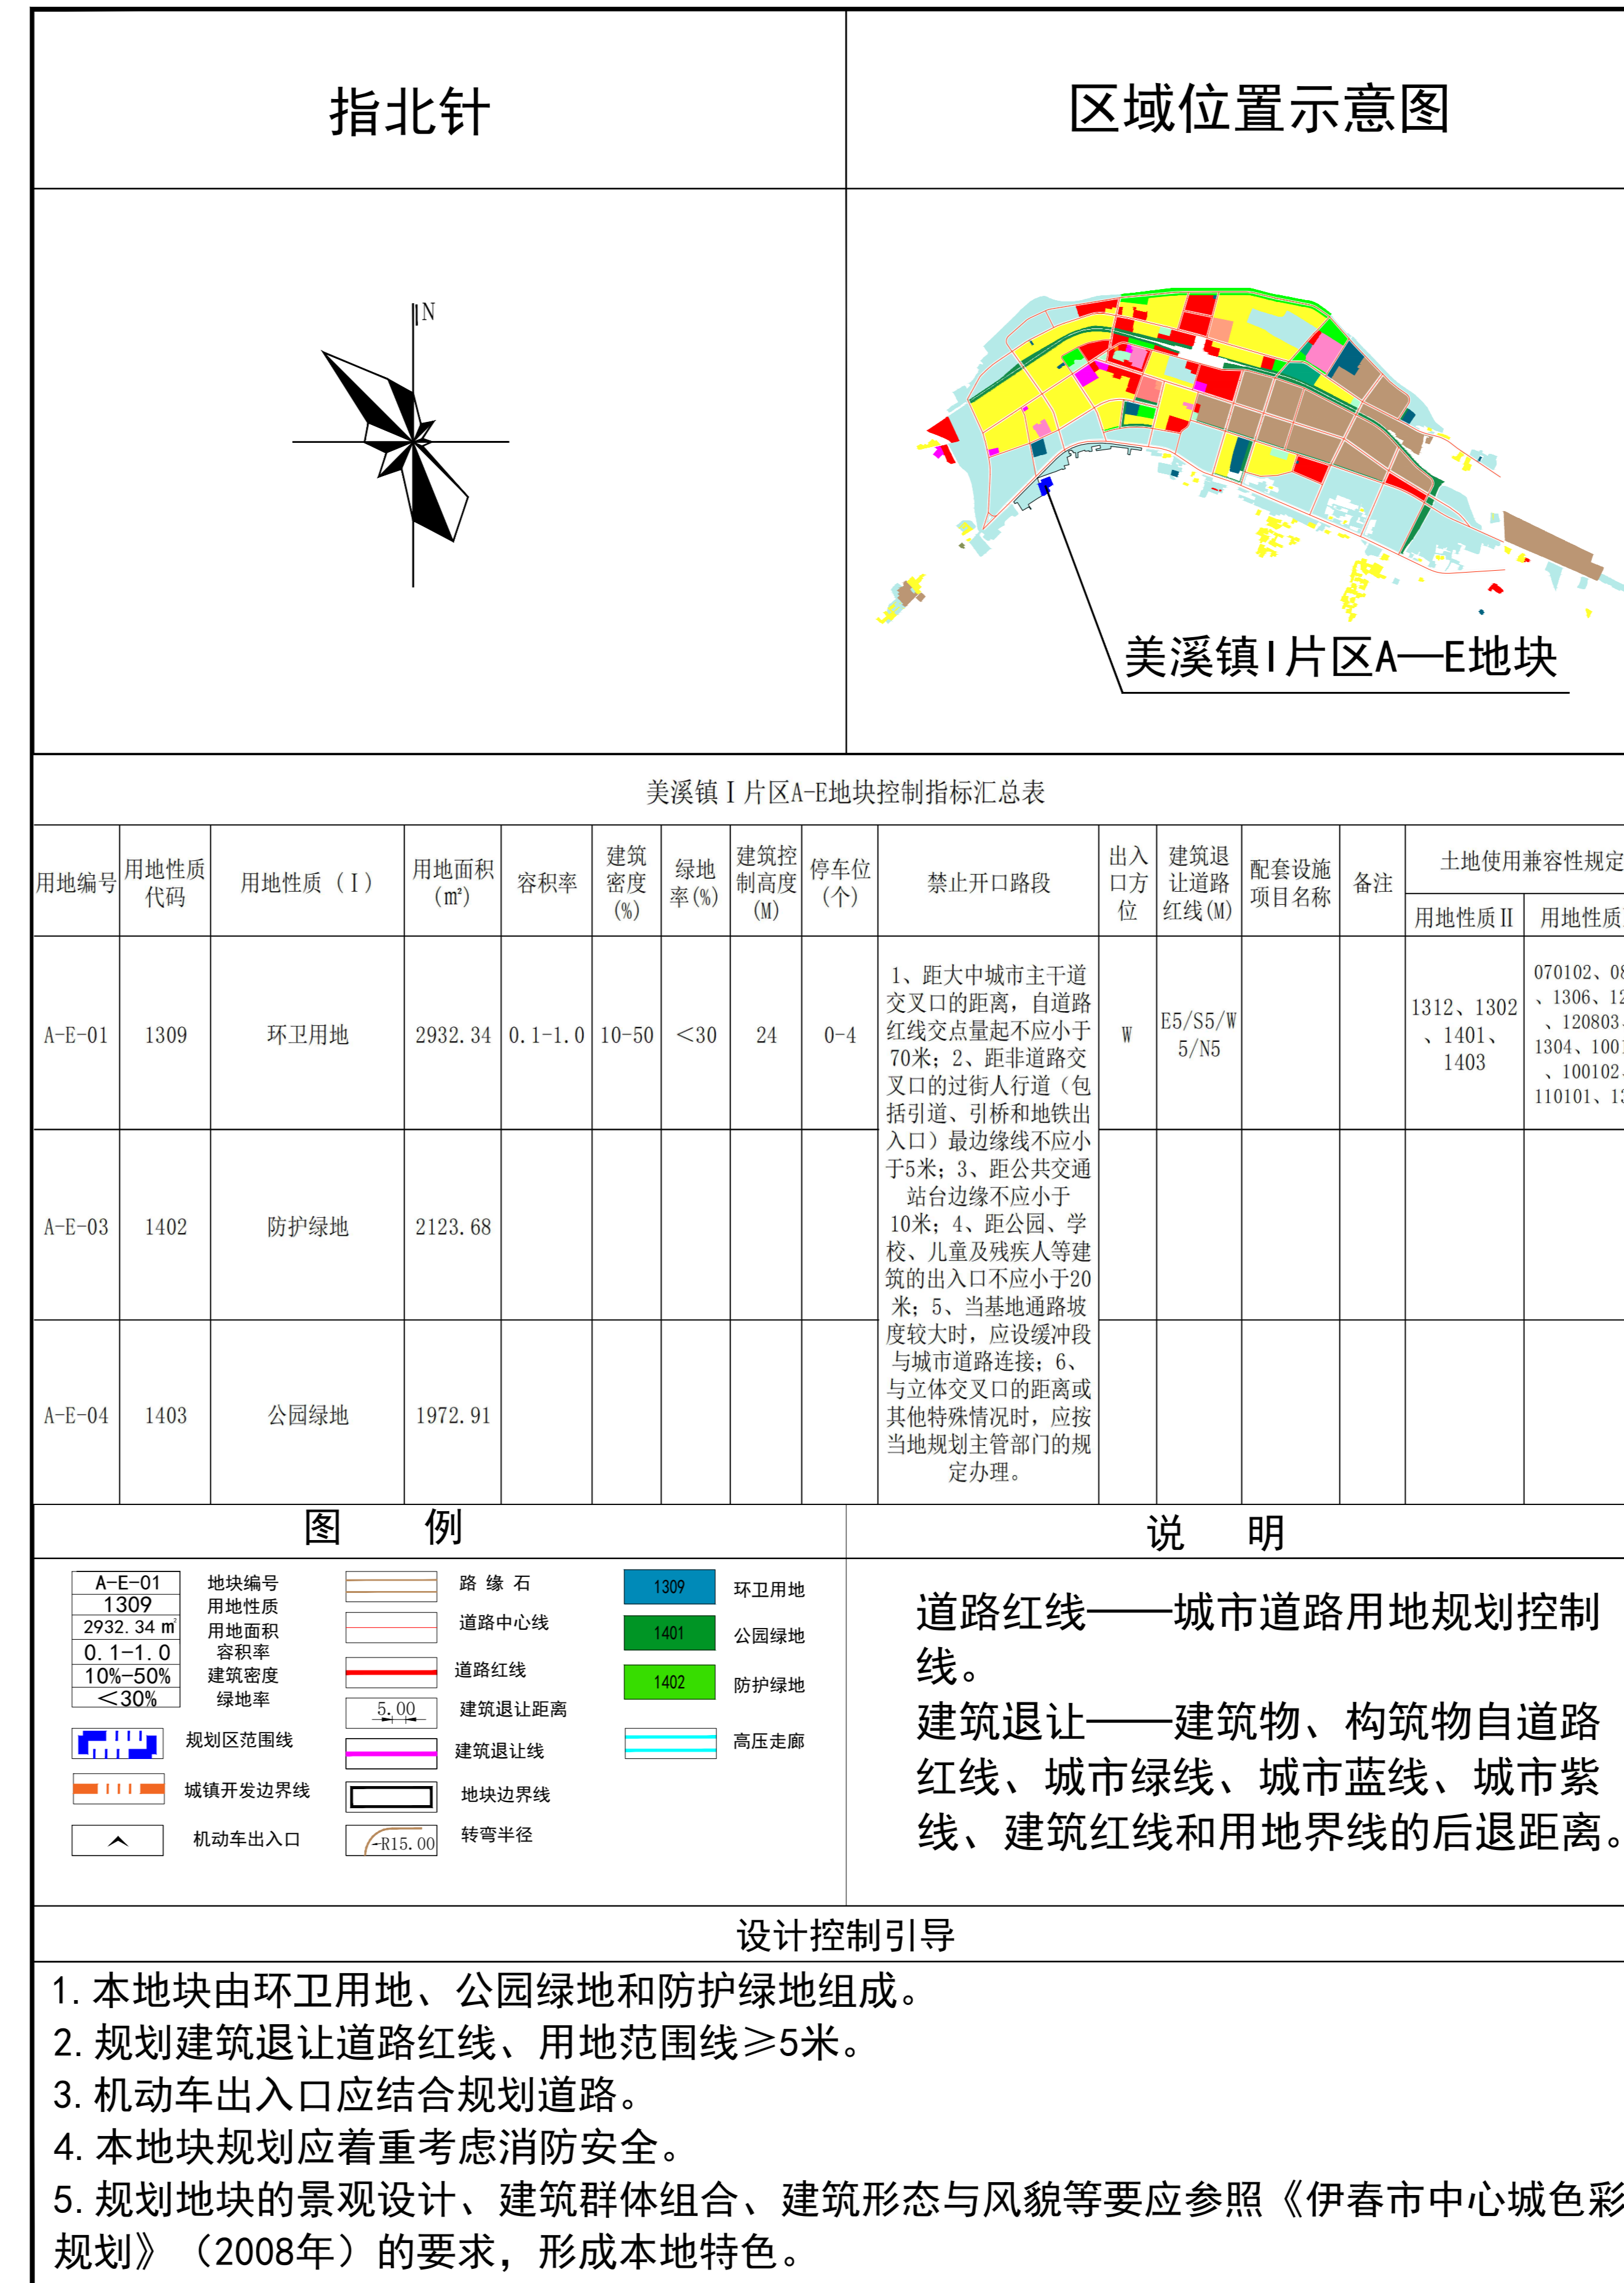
指北针

区域位置示意图

N

美溪镇Ⅰ片区A—E地块

美溪镇Ⅰ片区A-E地块控制指标汇总表

| 用地编号 | 用地性质代码 | 用地性质（Ⅰ） | 用地面积（m²） | 容积率 | 建筑密度（%） | 绿地率(%) | 建筑控制高度(M) | 停车位（个） | 禁止开口路段 | 出入口方位 | 建筑退让道路红线(M) | 配套设施项目名称 | 备注 | 土地使用兼容性规定 用地性质Ⅱ | 用地性质 |
|---|---|---|---|---|---|---|---|---|---|---|---|---|---|---|---|
| A-E-01 | 1309 | 环卫用地 | 2932.34 | 0.1-1.0 | 10-50 | <30 | 24 | 0-4 | 1、距大中城市主干道交叉口的距离，自道路红线交点量起不应小于70米；2、距非道路交叉口的过街人行道（包括引道、引桥和地铁出入口）最边缘线不应小于5米；3、距公共交通站台边缘不应小于10米；4、距公园、学校、儿童及残疾人等建筑的出入口不应小于20米；5、当基地通路坡度较大时，应设缓冲段与城市道路连接；6、与立体交叉口的距离或其他特殊情况时，应按当地规划主管部门的规定办理。 | W | E5/S5/W5/N5 | | | 1312、1302、1401、1403 | 070102、0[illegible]、1306、12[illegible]、120803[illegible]1304、100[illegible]、100102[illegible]110101、13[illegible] |
| A-E-03 | 1402 | 防护绿地 | 2123.68 | | | | | | | | | | | | |
| A-E-04 | 1403 | 公园绿地 | 1972.91 | | | | | | | | | | | | |

图 例

A-E-01 地块编号
1309 用地性质
2932.34 m² 用地面积
0.1-1.0 容积率
10%-50% 建筑密度
<30% 绿地率
规划区范围线
城镇开发边界线
机动车出入口
路 缘 石
道路中心线
道路红线
5.00 建筑退让距离
建筑退让线
地块边界线
R15.00 转弯半径
1309 环卫用地
1401 公园绿地
1402 防护绿地
高压走廊

说 明

道路红线——城市道路用地规划控制线。
建筑退让——建筑物、构筑物自道路红线、城市绿线、城市蓝线、城市紫线、建筑红线和用地界线的后退距离。

设计控制引导

1. 本地块由环卫用地、公园绿地和防护绿地组成。
2. 规划建筑退让道路红线、用地范围线≥5米。
3. 机动车出入口应结合规划道路。
4. 本地块规划应着重考虑消防安全。
5. 规划地块的景观设计、建筑群体组合、建筑形态与风貌等要应参照《伊春市中心城色彩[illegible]规划》（2008年）的要求，形成本地特色。